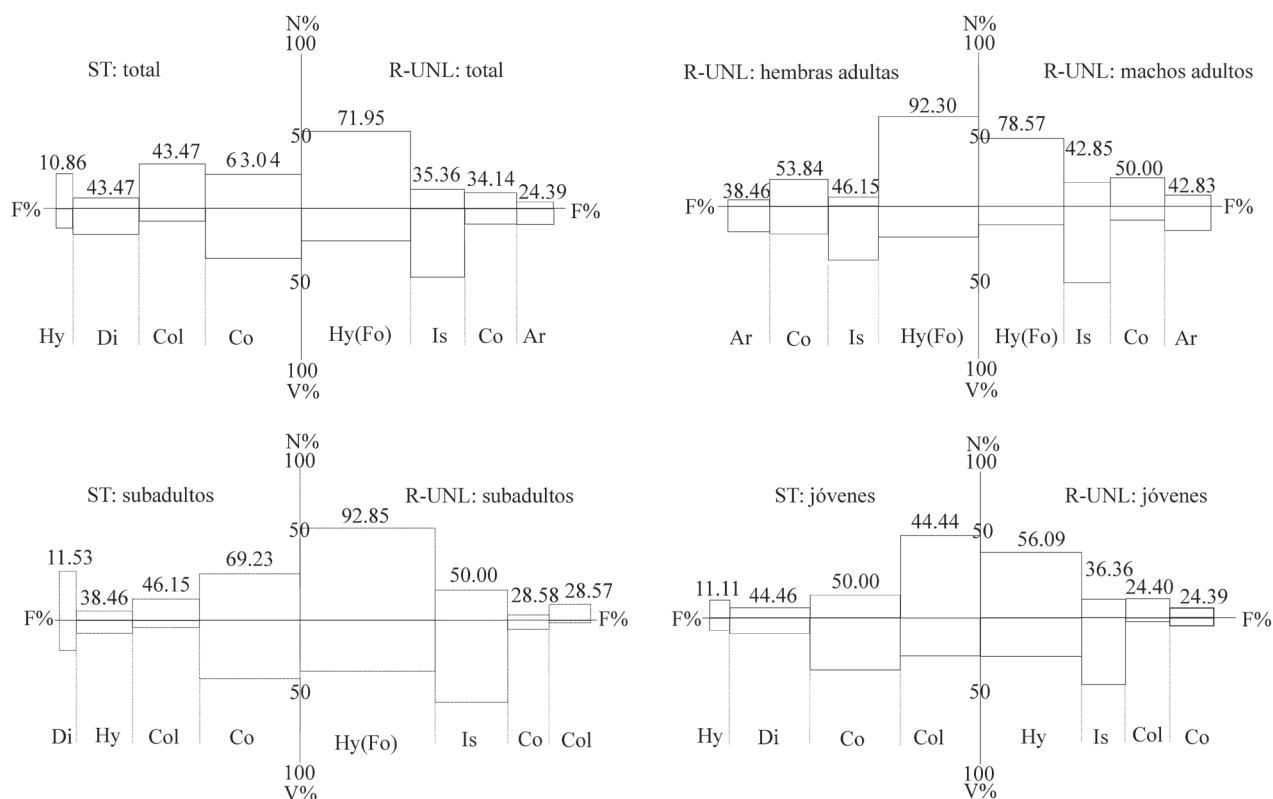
N%
100
ST: total
R-UNL: total
50
71.95
10.86
43.47
43.47
6 3.0 4
35.36
34.14
24.39
F%
F%
50
Hy
Di
Col
Co
Hy(Fo)
Is
Co
Ar
100
V%

N%
100
R-UNL: hembras adultas
R-UNL: machos adultos
92.30
50
78.57
42.85
53.84
50.00
38.46
46.15
42.83
F%
F%
50
Ar
Co
Is
Hy(Fo)
Hy(Fo)
Is
Co
Ar
100
V%

N%
100
ST: subadultos
R-UNL: subadultos
50
92.85
11.53
69.23
50.00
38.46
46.15
28.58
28.57
F%
F%
50
Di
Hy
Col
Co
Hy(Fo)
Is
Co
Col
100
V%

N%
100
ST: jóvenes
R-UNL: jóvenes
44.44
50
56.09
36.36
11.11
44.46
50.00
24.40
24.39
F%
F%
50
Hy
Di
Co
Col
Hy
Is
Col
Co
100
V%